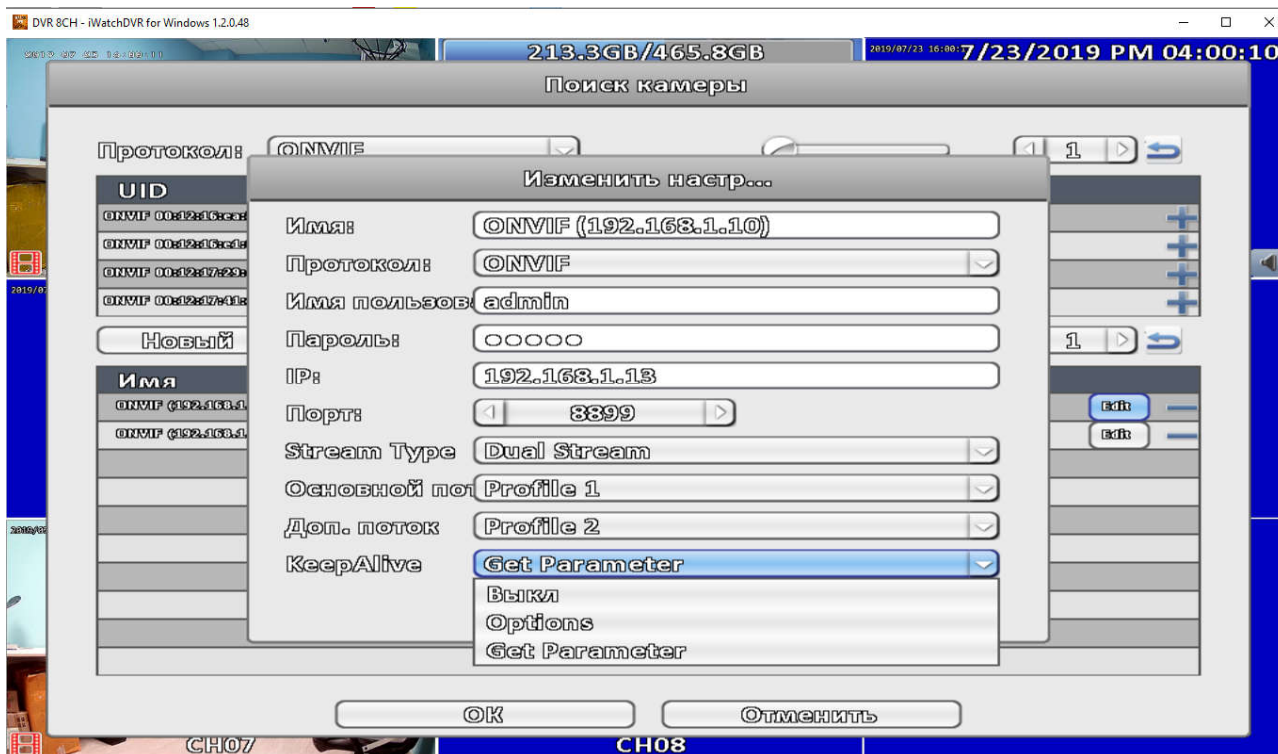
DVR 8CH - iWatchDVR for Windows 1.2.0.48

213.3GB/465.8GB

2019/07/23 16:00 7/23/2019 PM 04:00:10

Поиск камеры

Протокол: ONVIF

1

UID

ONVIF 00:12:16:ea:

ONVIF 00:12:16:e1:

ONVIF 00:12:17:29:

ONVIF 00:12:17:41:

Новый

1

Имя

ONVIF (192.168.1.

ONVIF (192.168.1.

Edit

Edit

Изменить настр...

Имя: ONVIF (192.168.1.10)

Протокол: ONVIF

Имя пользов: admin

Пароль: ●●●●●

IP: 192.168.1.13

Порт: 8899

Stream Type Dual Stream

Основной пот Profile 1

Доп. поток Profile 2

KeepAlive Get Parameter

Выкл

Options

Get Parameter

OK

Отменить

CH07

CH08